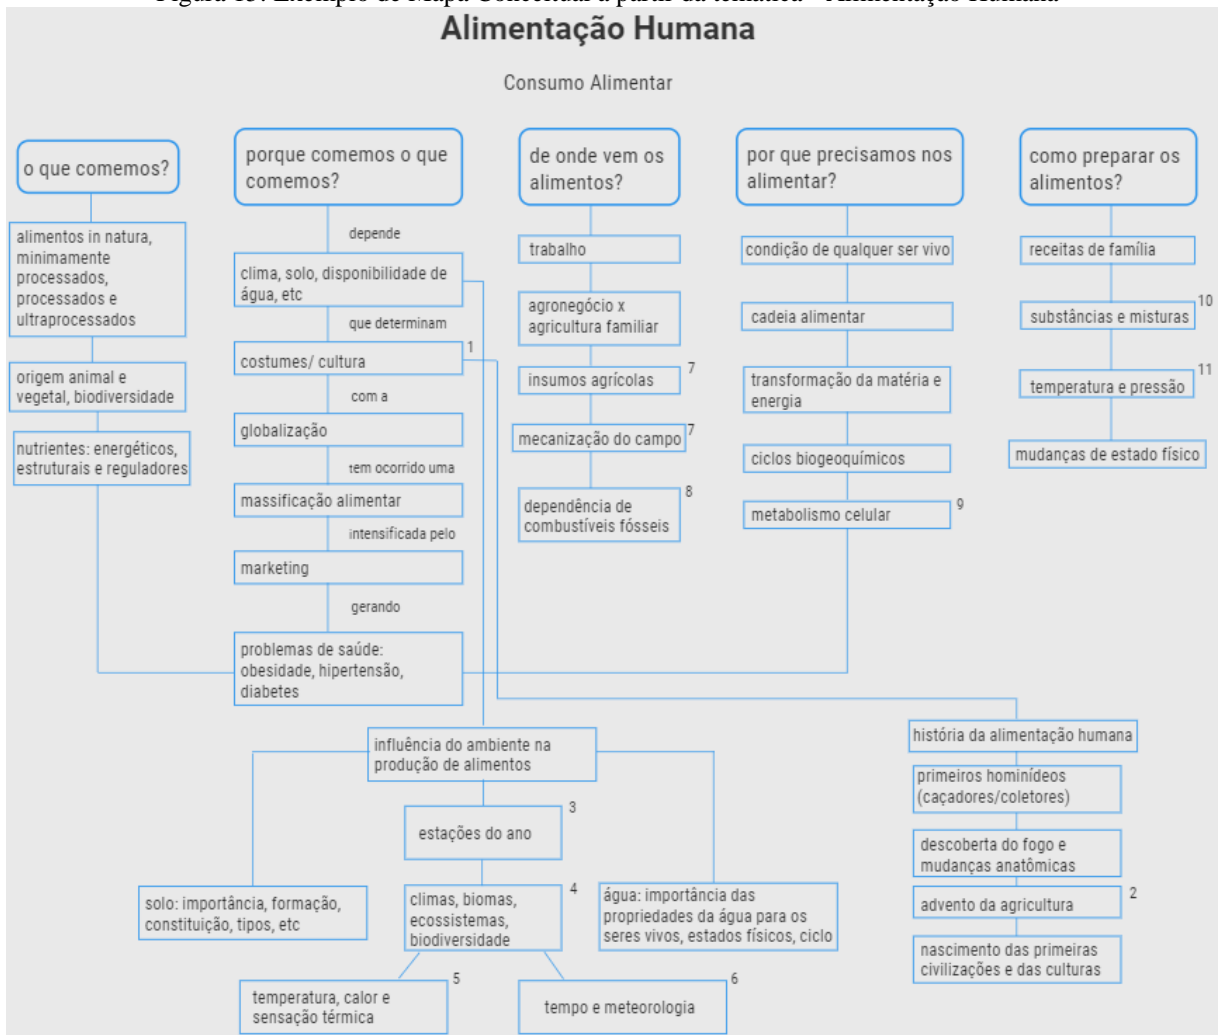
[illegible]
Alimentação Humana

Consumo Alimentar

o que comemos?

alimentos in natura, minimamente processados, processados e ultraprocessados

origem animal e vegetal, biodiversidade

nutrientes: energéticos, estruturais e reguladores

porque comemos o que comemos?

depende

clima, solo, disponibilidade de água, etc

que determinam

costumes/ cultura

1

com a

globalização

tem ocorrido uma

massificação alimentar

intensificada pelo

marketing

gerando

problemas de saúde: obesidade, hipertensão, diabetes

de onde vem os alimentos?

trabalho

agronegócio x agricultura familiar

insumos agrícolas

7

mecanização do campo

7

dependência de combustíveis fósseis

8

por que precisamos nos alimentar?

condição de qualquer ser vivo

cadeia alimentar

transformação da matéria e energia

ciclos biogeoquímicos

metabolismo celular

9

como preparar os alimentos?

receitas de família

substâncias e misturas

10

temperatura e pressão

11

mudanças de estado físico

história da alimentação humana

primeiros hominídeos (caçadores/coletores)

descoberta do fogo e mudanças anatômicas

advento da agricultura

2

nascimento das primeiras civilizações e das culturas

influência do ambiente na produção de alimentos

estações do ano

3

solo: importância, formação, constituição, tipos, etc

climas, biomas, ecossistemas, biodiversidade

4

água: importância das propriedades da água para os seres vivos, estados físicos, ciclo

temperatura, calor e sensação térmica

5

tempo e meteorologia

6